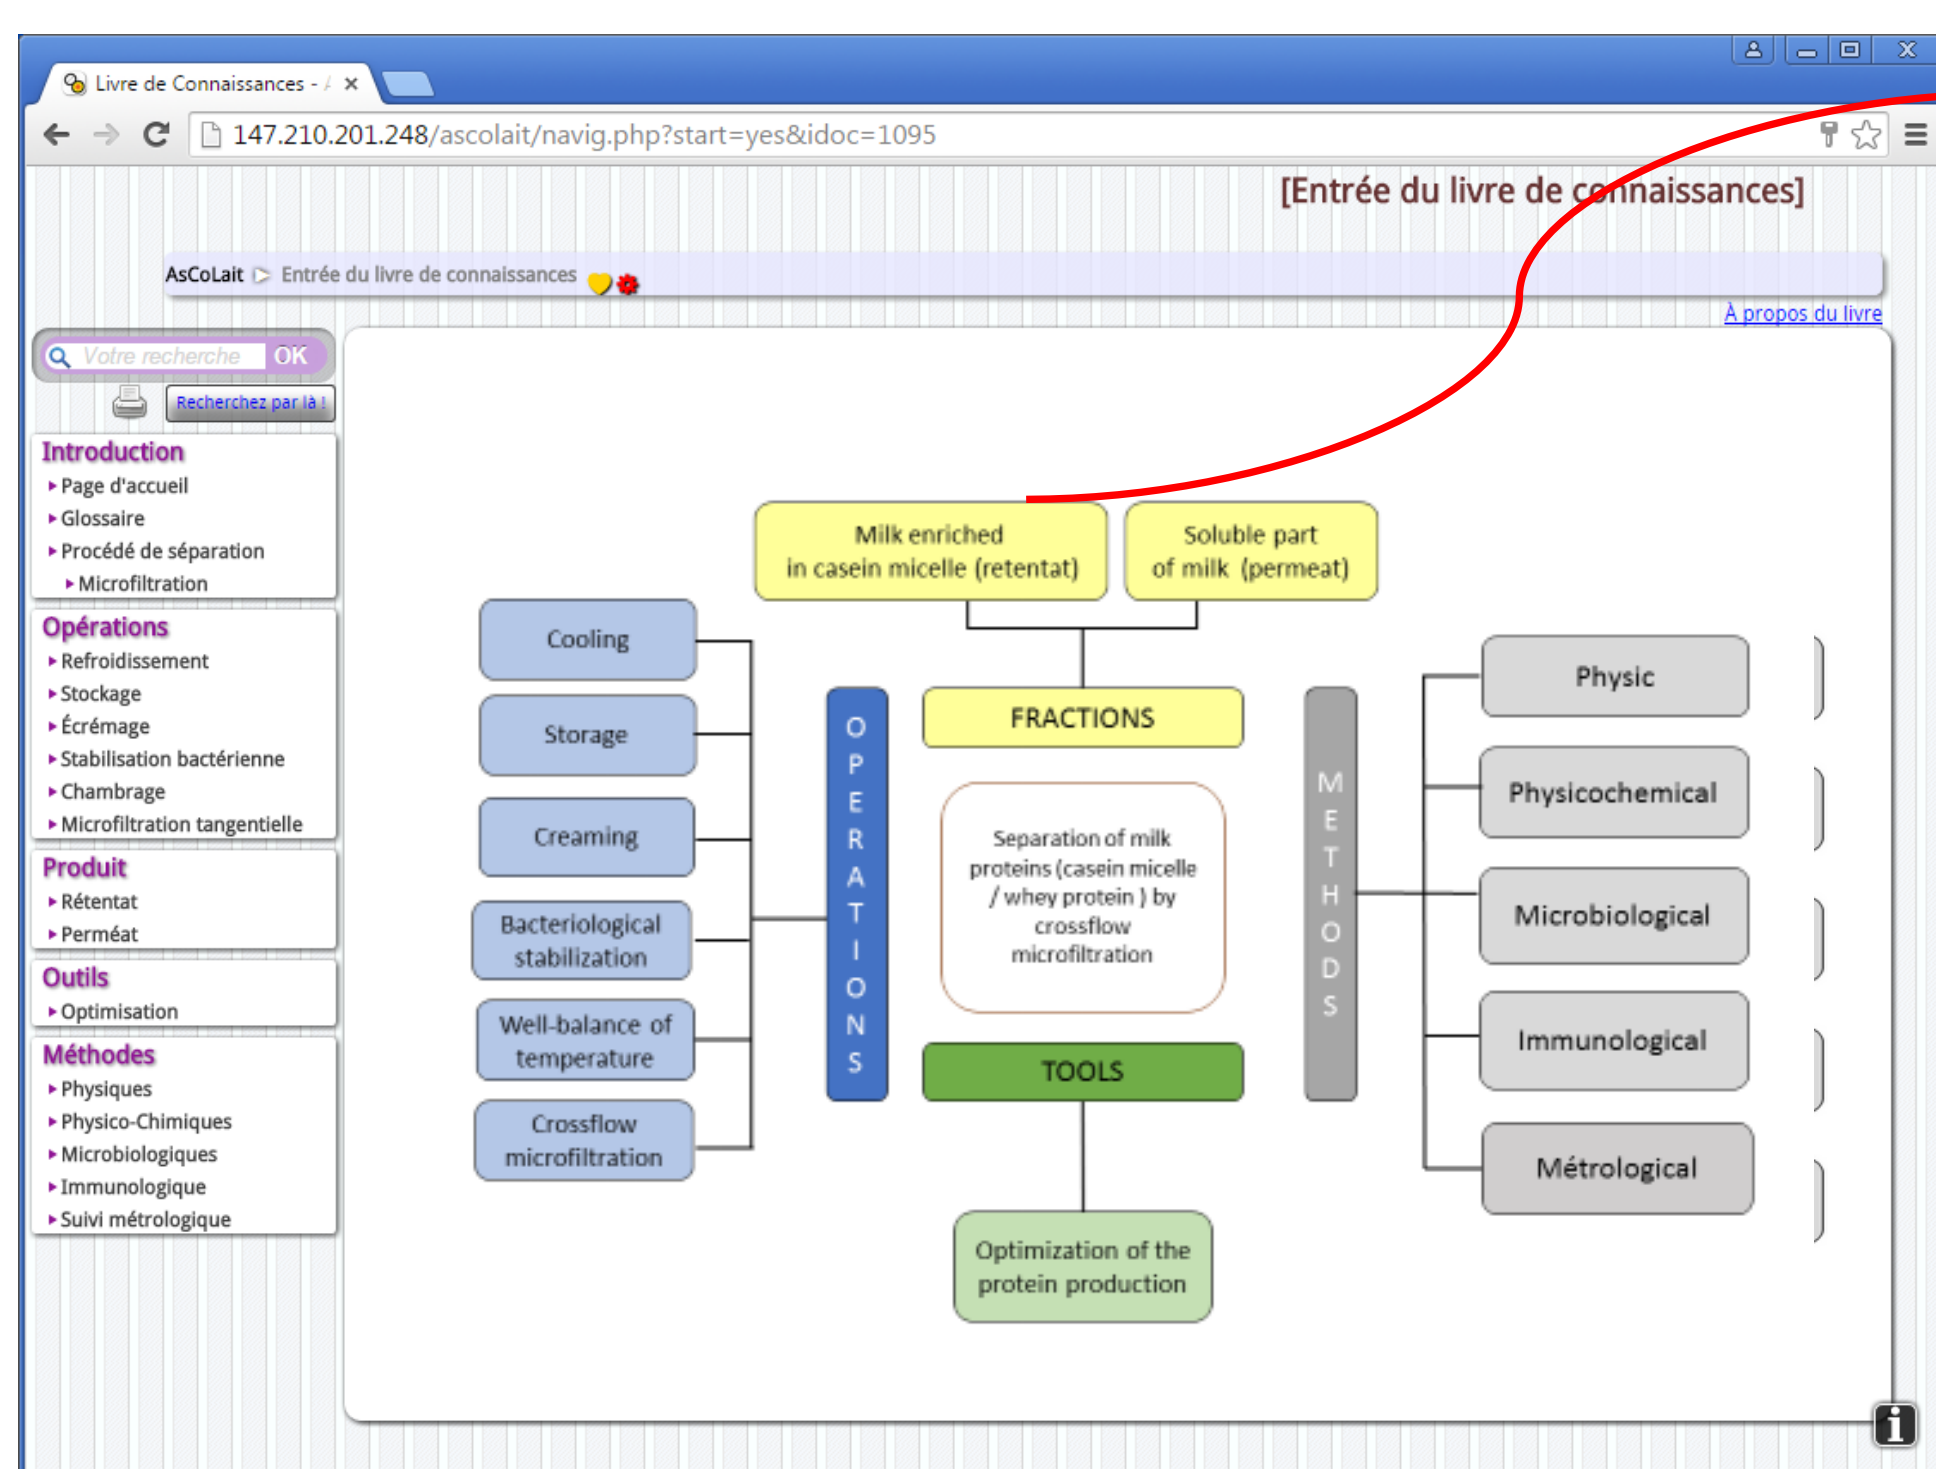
Livre de Connaissances - ×

147.210.201.248/ascolait/navig.php?start=yes&idoc=1095

[Entrée du livre de connaissances]

AsCoLait ▷ Entrée du livre de connaissances

À propos du livre

Votre recherche OK

Recherchez par là !

Introduction
Page d'accueil
Glossaire
Procédé de séparation
Microfiltration

Opérations
Refroidissement
Stockage
Écrémage
Stabilisation bactérienne
Chambrage
Microfiltration tangentielle

Produit
Rétentat
Perméat

Outils
Optimisation

Méthodes
Physiques
Physico-Chimiques
Microbiologiques
Immunologique
Suivi métrologique

Milk enriched in casein micelle (retentat)

Soluble part of milk (permeat)

Cooling

Storage

Creaming

Bacteriological stabilization

Well-balance of temperature

Crossflow microfiltration

OPERATIONS

FRACTIONS

Separation of milk proteins (casein micelle / whey protein ) by crossflow microfiltration

TOOLS

Optimization of the protein production

METHODS

Physic

Physicochemical

Microbiological

Immunological

Métrological